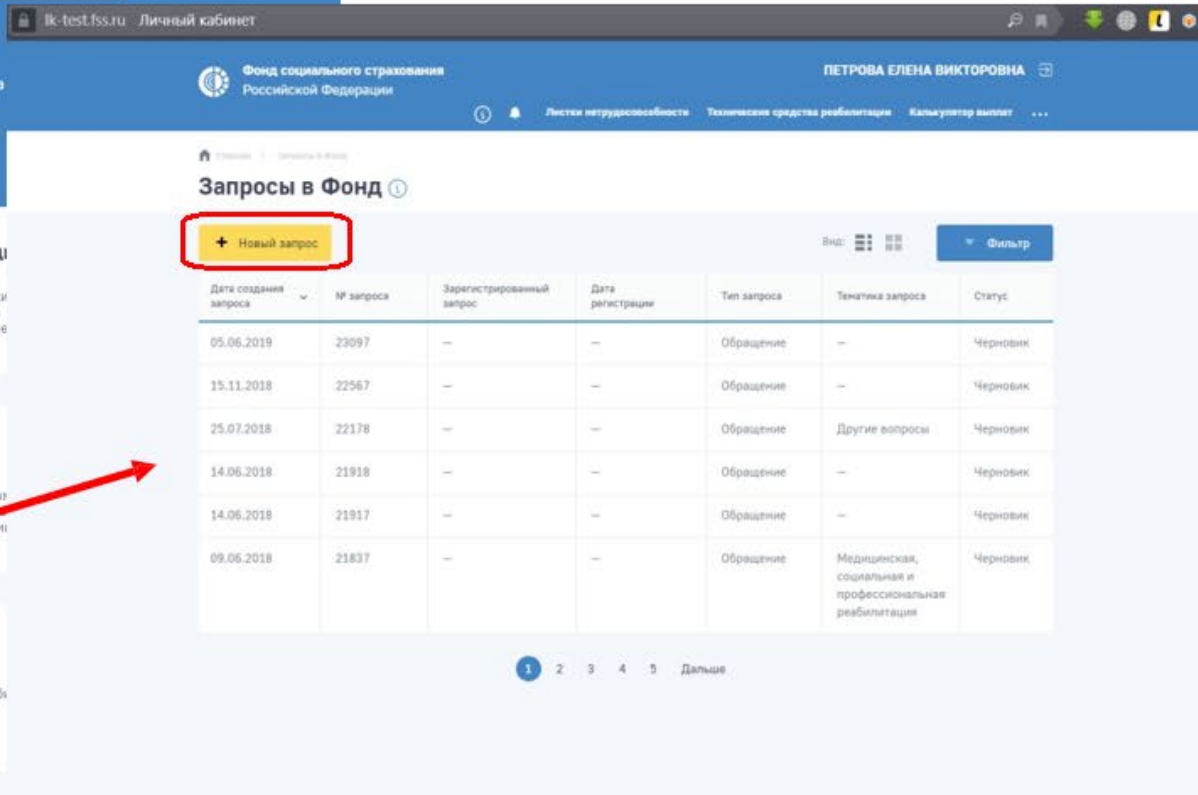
lk-test.fss.ru Личный кабинет

Фонд социального страхования Российской Федерации

ПЕТРОВА ЕЛЕНА ВИКТОРОВНА

Листки нетрудоспособности Технические средства реабилитации Калькулятор выплат ...

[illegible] / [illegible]

Запросы в Фонд

+ Новый запрос

Вид:

Фильтр

| Дата создания запроса | № запроса | Зарегистрированный запрос | Дата регистрации | Тип запроса | Тематика запроса | Статус |
|---|---|---|---|---|---|---|
| 05.06.2019 | 23097 | — | — | Обращение | — | Черновик |
| 15.11.2018 | 22567 | — | — | Обращение | — | Черновик |
| 25.07.2018 | 22178 | — | — | Обращение | Другие вопросы | Черновик |
| 14.06.2018 | 21918 | — | — | Обращение | — | Черновик |
| 14.06.2018 | 21917 | — | — | Обращение | — | Черновик |
| 09.06.2018 | 21837 | — | — | Обращение | Медицинская, социальная и профессиональная реабилитация | Черновик |

1 2 3 4 5 Дальше